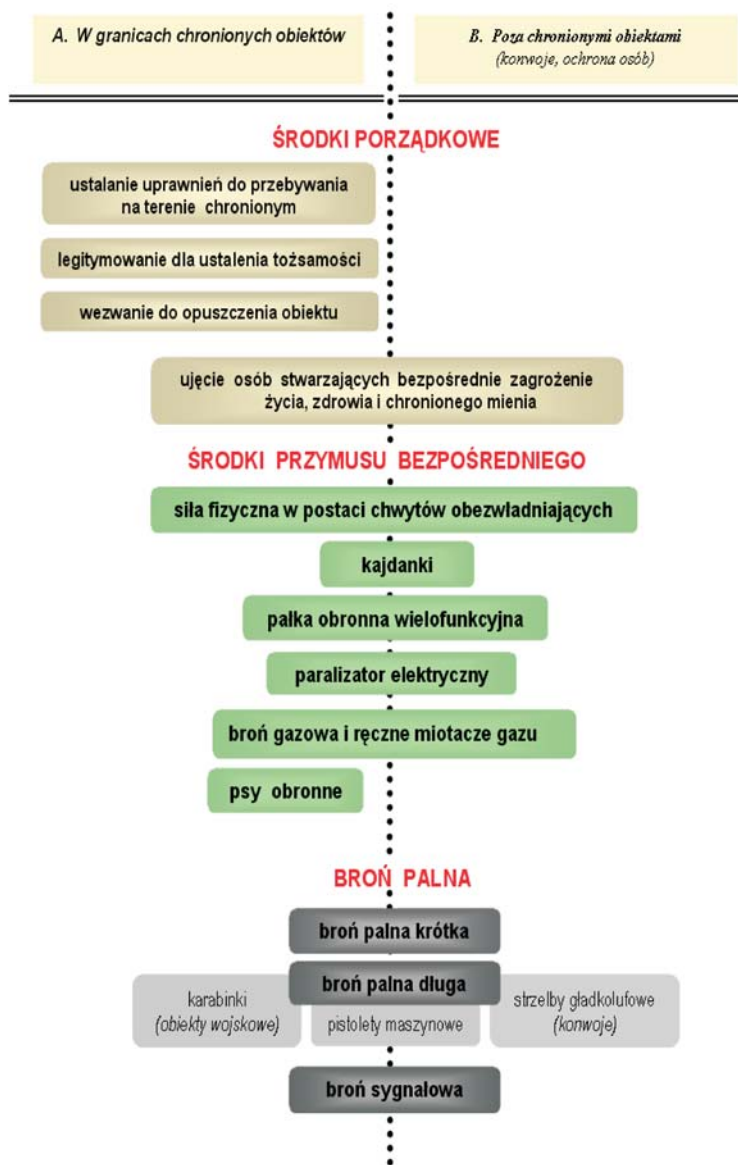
A. W granicach chronionych obiektów

B. Poza chronionymi obiektami (konwoje, ochrona osób)

ŚRODKI PORZĄDKOWE

ustalanie uprawnień do przebywania na terenie chronionym

legitymowanie dla ustalenia tożsamości

wezwanie do opuszczenia obiektu

ujęcie osób stwarzających bezpośrednie zagrożenie życia, zdrowia i chronionego mienia

ŚRODKI PRZYMUSU BEZPOŚREDNIEGO

siła fizyczna w postaci chwytów obezwładniających

kajdanki

pałka obronna wielofunkcyjna

paralizator elektryczny

broń gazowa i ręczne miotacze gazu

psy obronne

BROŃ PALNA

broń palna krótka

broń palna długa

karabinki (obiekty wojskowe)

pistolety maszynowe

strzelby gładkolufowe (konwoje)

broń sygnałowa